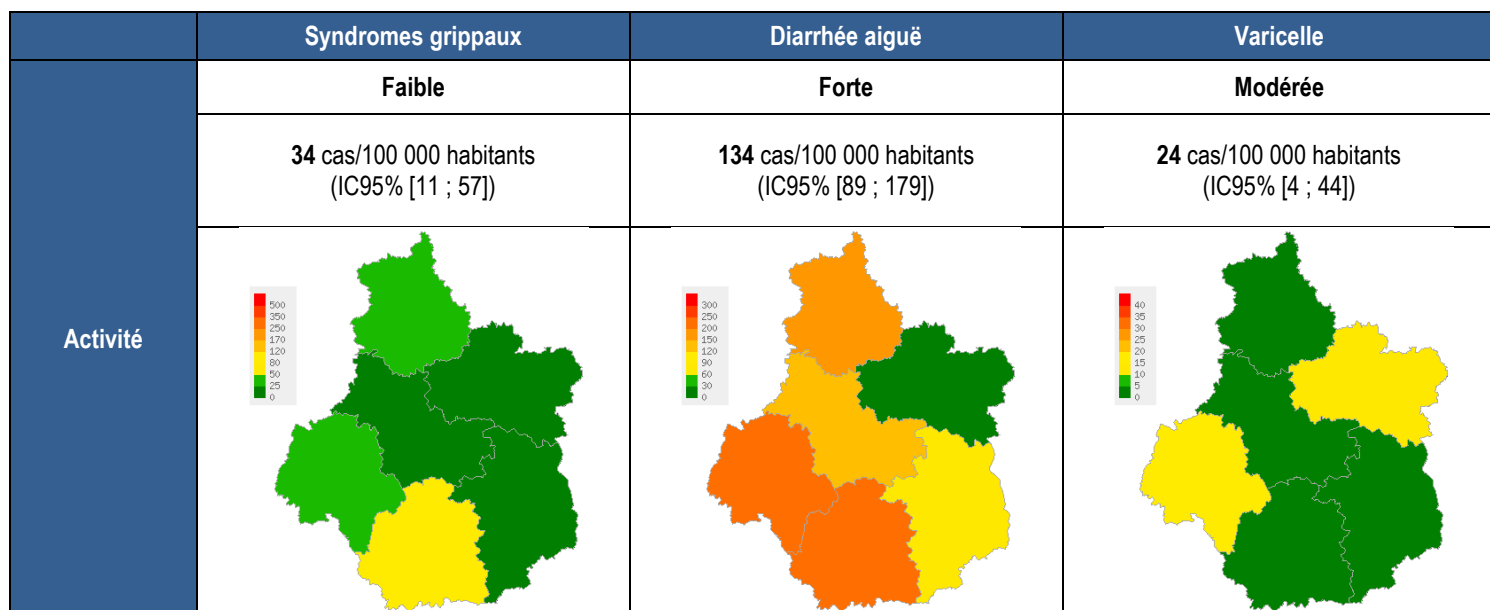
| | Syndromes grippaux | Diarrhée aiguë | Varicelle |
|---|---|---|---|
| Activité | Faible | Forte | Modérée |
| | **34** cas/100 000 habitants (IC95% [11 ; 57]) | **134** cas/100 000 habitants (IC95% [89 ; 179]) | **24** cas/100 000 habitants (IC95% [4 ; 44]) |
| | 500 350 250 170 120 80 50 25 0 | 300 250 200 150 120 90 60 30 0 | 40 35 30 25 20 15 10 5 0 |